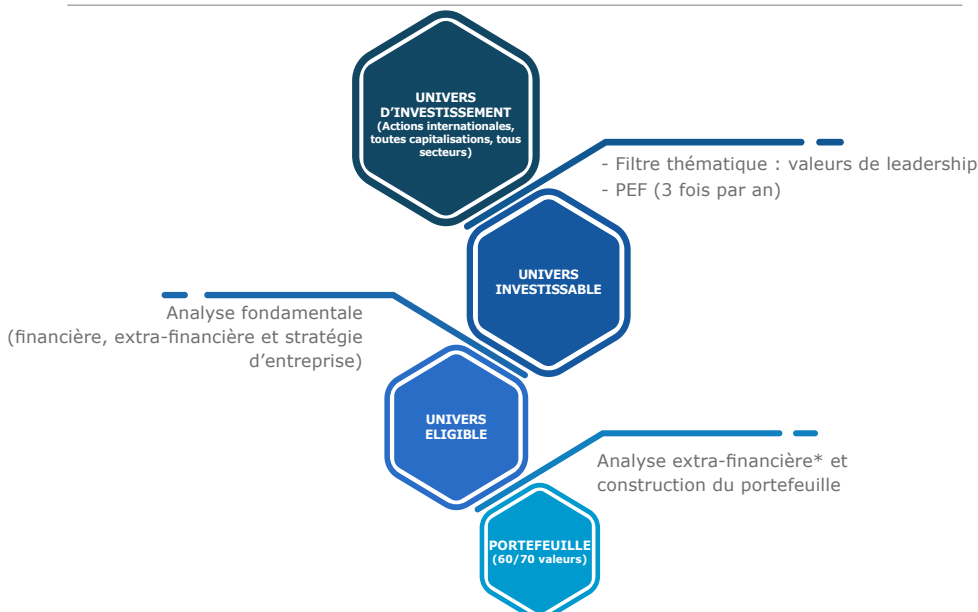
UNIVERS D'INVESTISSEMENT
(Actions internationales, toutes capitalisations, tous secteurs)

- Filtre thématique : valeurs de leadership
- PEF (3 fois par an)

UNIVERS INVESTISSABLE

Analyse fondamentale (financière, extra-financière et stratégie d'entreprise)

UNIVERS ELIGIBLE

Analyse extra-financière* et construction du portefeuille

PORTEFEUILLE
(60/70 valeurs)